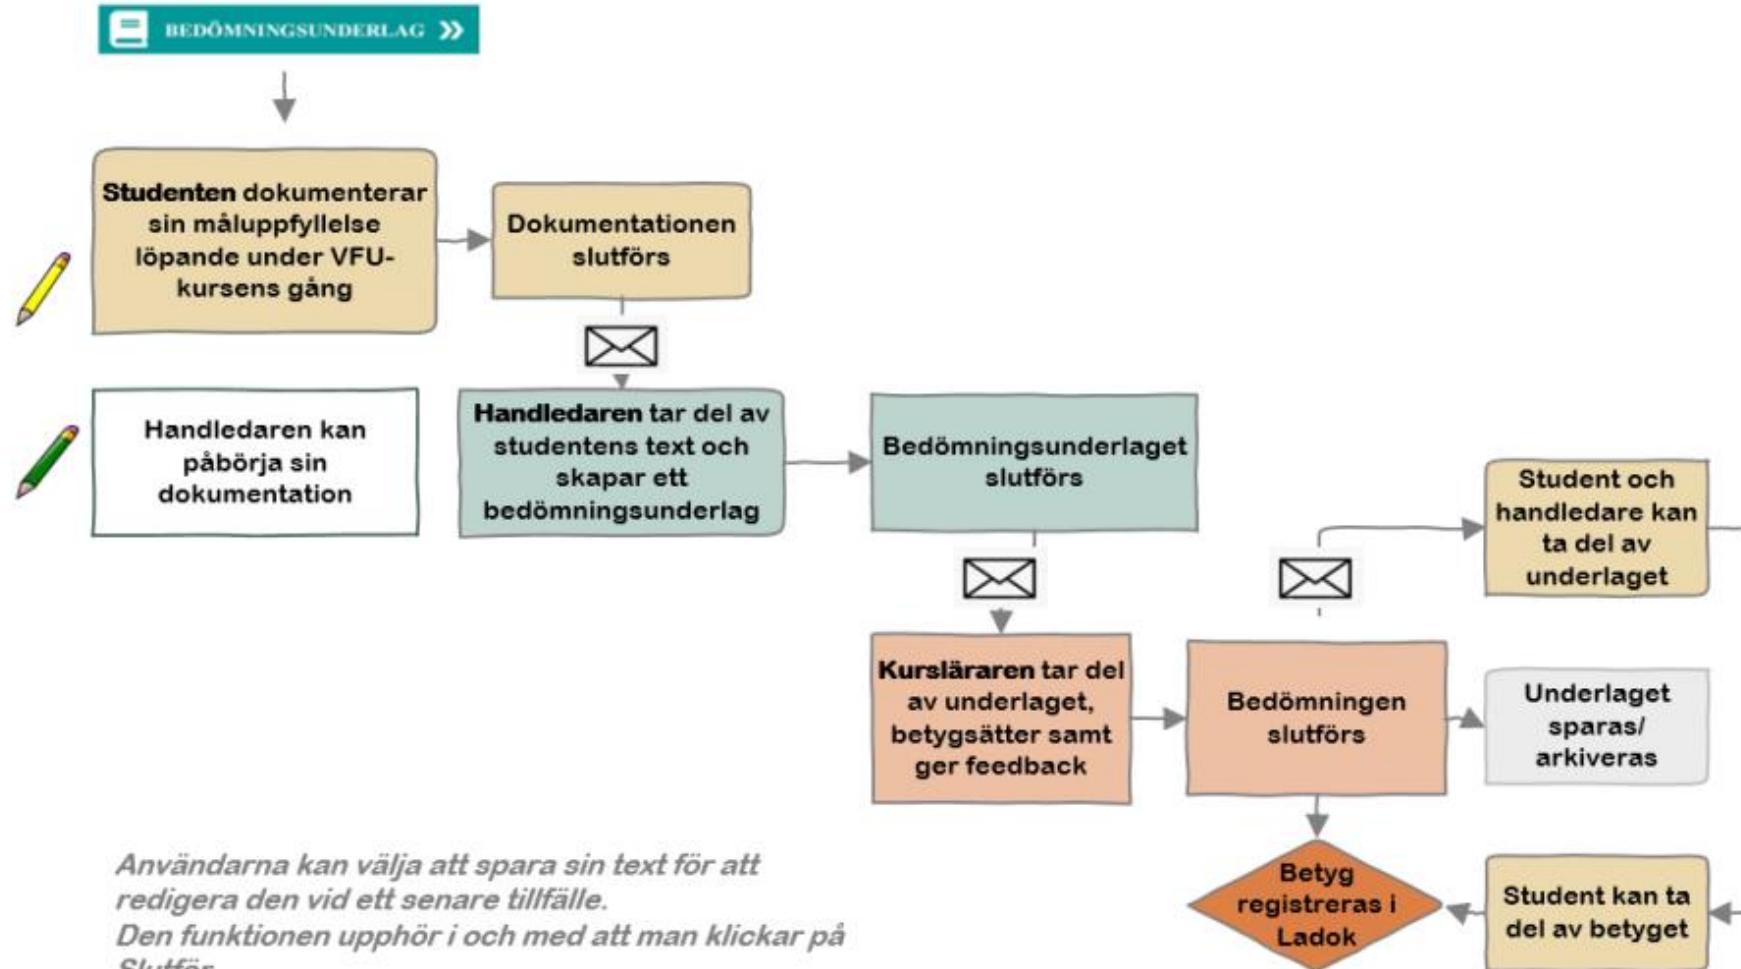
BEDÖMNINGSUNDERLAG

**Studenten** dokumenterar sin måluppfyllelse löpande under VFU-kursens gång

Dokumentationen slutförs

Handledaren kan påbörja sin dokumentation

**Handledaren** tar del av studentens text och skapar ett bedömningsunderlag

Bedömningsunderlaget slutförs

Student och handledare kan ta del av underlaget

**Kursläraren** tar del av underlaget, betygsätter samt ger feedback

Bedömningen slutförs

Underlaget sparas/ arkiveras

Betyg registreras i Ladok

Student kan ta del av betyget

*Användarna kan välja att spara sin text för att redigera den vid ett senare tillfälle.*
*Den funktionen upphör i och med att man klickar på* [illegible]